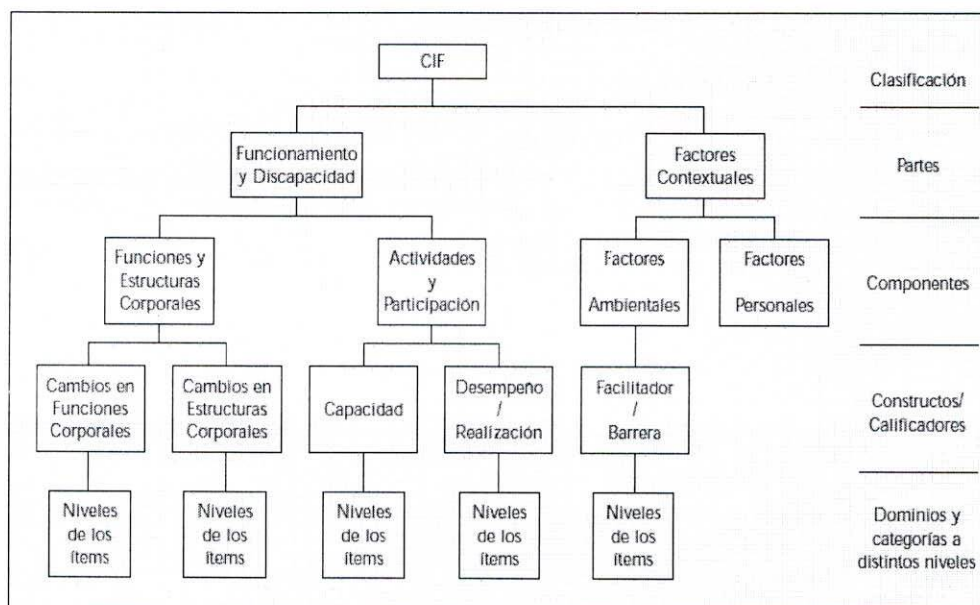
CIF

Clasificación

Funcionamiento y Discapacidad

Factores Contextuales

Partes

Funciones y Estructuras Corporales

Actividades y Participación

Factores Ambientales

Factores Personales

Componentes

Cambios en Funciones Corporales

Cambios en Estructuras Corporales

Capacidad

Desempeño / Realización

Facilitador / Barrera

Constructos/ Calificadores

Niveles de los ítems

Niveles de los ítems

Niveles de los ítems

Niveles de los ítems

Niveles de los ítems

Dominios y categorías a distintos niveles